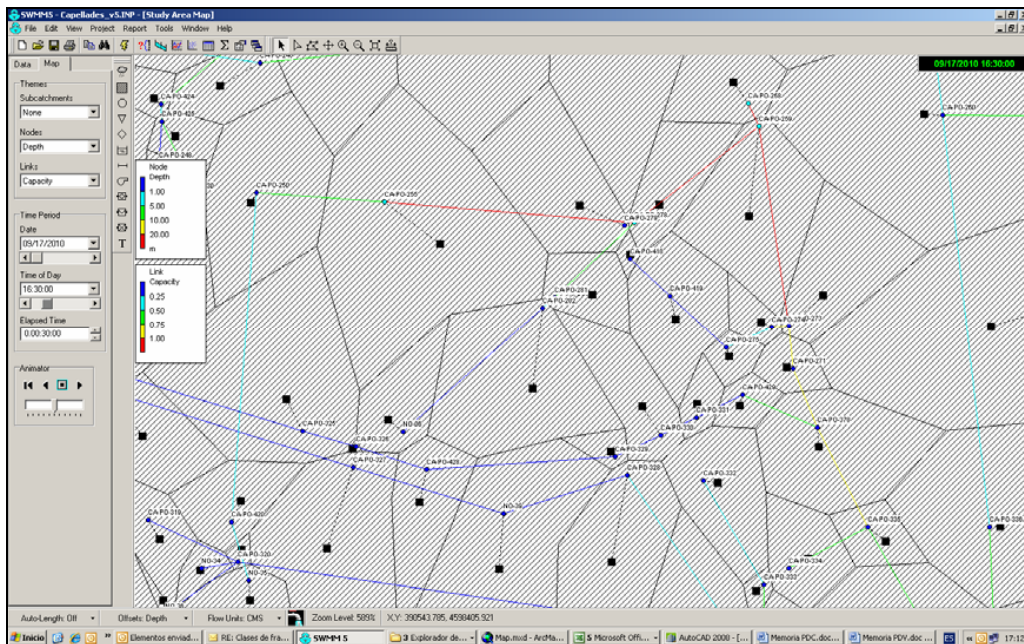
SWMM5 - Capellades_v5.INP - [Study Area Map]

File Edit View Project Report Tools Window Help

Data Map

Themes
Subcatchments
None
Nodes
Depth
Links
Capacity

Time Period
Date
09/17/2010
Time of Day
16:30:00
Elapsed Time
0.00:30:00

Animator

Node Depth
1.00
5.00
10.00
20.00
m

Link Capacity
0.25
0.50
0.75
1.00

09/17/2010 16:30:00

CAPO-424
CAPO-425
CAPO-246
CAPO-250
CAPO-255
CAPO-279
CAPO-268
CAPO-259
CAPO-260
CAPO-410
CAPO-261
CAPO-262
CAPO-419
CAPO-275
CAPO-274
CAPO-273
CAPO-271
CAPO-409
CAPO-331
CAPO-330
CAPO-370
CAPO-325
CAPO-326
CAPO-327
NO-05
CAPO-329
CAPO-328
CAPO-423
CAPO-332
NO-36
CAPO-319
CAPO-420
CAPO-320
NO-34
NO-35
CAPO-335
CAPO-336
CAPO-334
CAPO-333

Auto-Length: Off Offsets: Depth Flow Units: CMS Zoom Level: 589% XY: 390543.785, 4598405.921

Inicio Elementos enviad... RE: Clases de fra... SWMM 5 3 Explorador de... Map.mxd - ArcMa... 5 Microsoft Offi... AutoCAD 2000 - [... Memoria PDC.doc... Memoria PDV.doc... 17:12